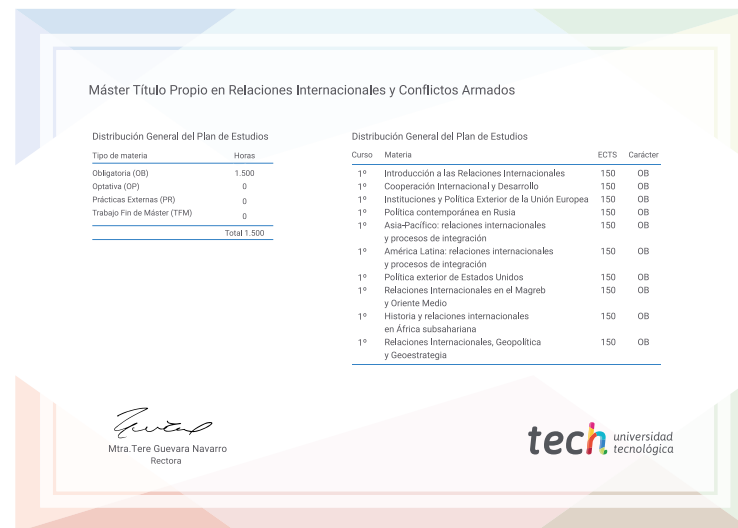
Máster Título Propio en Relaciones Internacionales y Conflictos Armados

Distribución General del Plan de Estudios

| Tipo de materia | Horas |
|---|---|
| Obligatoria (OB) | 1.500 |
| Optativa (OP) | 0 |
| Prácticas Externas (PR) | 0 |
| Trabajo Fin de Máster (TFM) | 0 |
| | Total 1.500 |

Distribución General del Plan de Estudios

| Curso | Materia | ECTS | Carácter |
|---|---|---|---|
| 1º | Introducción a las Relaciones Internacionales | 150 | OB |
| 1º | Cooperación Internacional y Desarrollo | 150 | OB |
| 1º | Instituciones y Política Exterior de la Unión Europea | 150 | OB |
| 1º | Política contemporánea en Rusia | 150 | OB |
| 1º | Asia-Pacífico: relaciones internacionales y procesos de integración | 150 | OB |
| 1º | América Latina: relaciones internacionales y procesos de integración | 150 | OB |
| 1º | Política exterior de Estados Unidos | 150 | OB |
| 1º | Relaciones Internacionales en el Magreb y Oriente Medio | 150 | OB |
| 1º | Historia y relaciones internacionales en África subsahariana | 150 | OB |
| 1º | Relaciones Internacionales, Geopolítica y Geoestrategia | 150 | OB |

Mtra.Tere Guevara Navarro
Rectora

tech universidad tecnológica